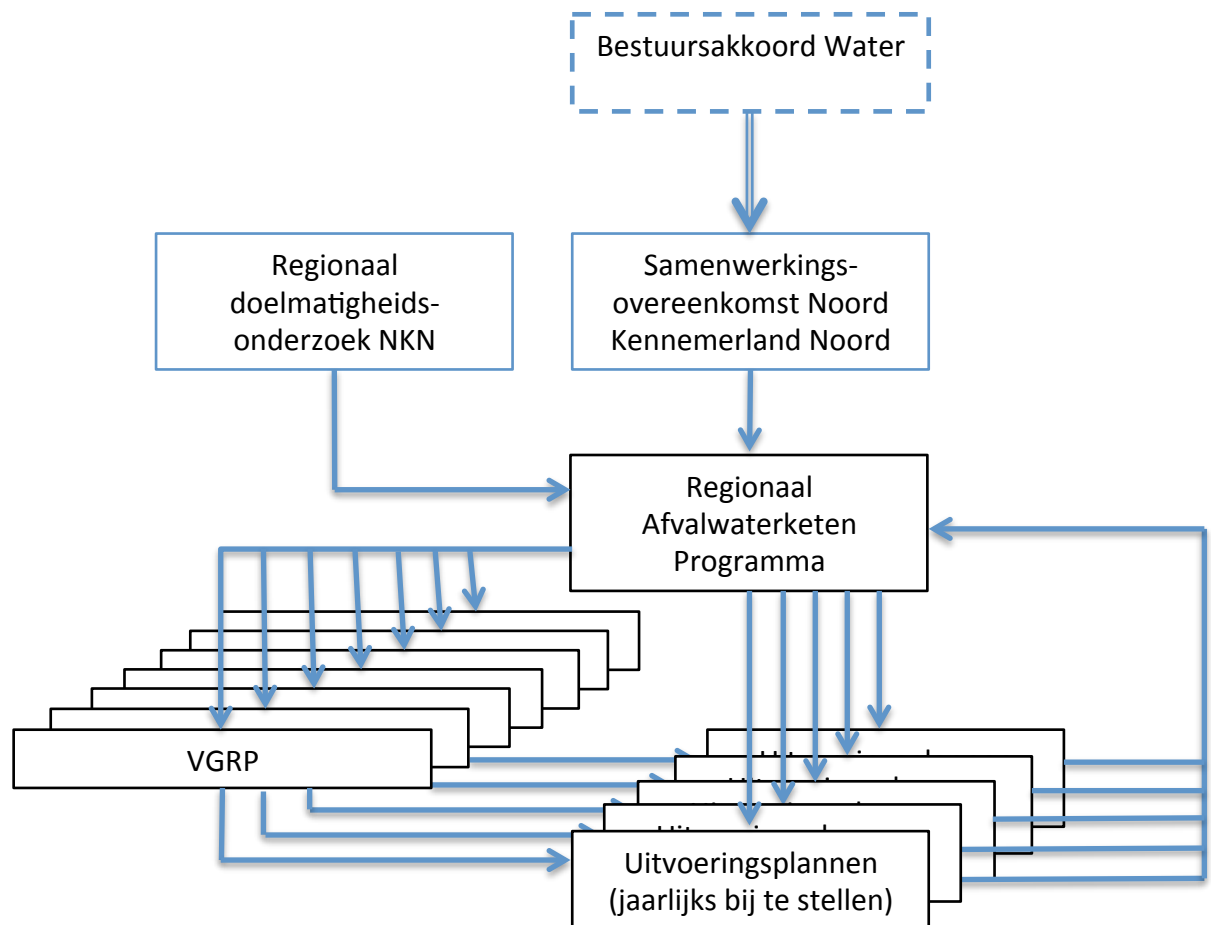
Bestuursakkoord Water

Regionaal doelmatigheidsonderzoek NKN

Samenwerkingsovereenkomst Noord Kennemerland Noord

Regionaal Afvalwaterketen Programma

VGRP

Uitvoeringsplannen (jaarlijks bij te stellen)